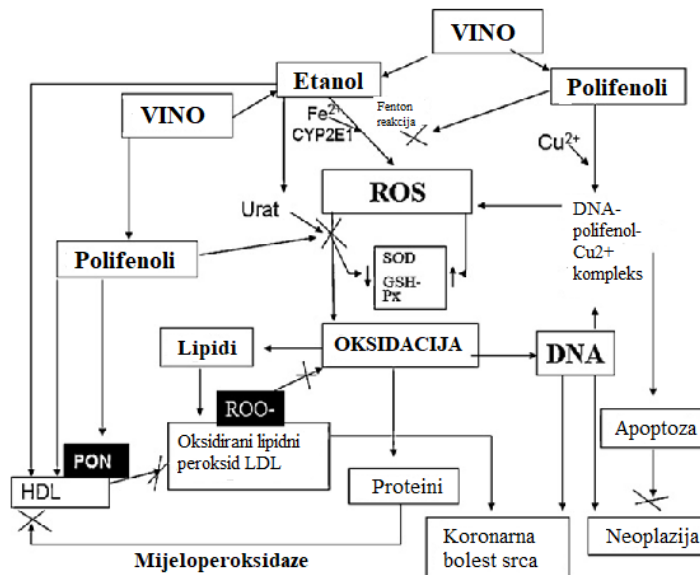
VINO

Etanol

Polifenoli

VINO

$Fe^{2+}$
CYP2E1

Fenton reakcija

$Cu^{2+}$

ROS

Urat

DNA-polifenol-Cu2+ kompleks

Polifenoli

SOD
GSH-Px

Lipidi

OKSIDACIJA

DNA

ROO-

PON

Oksidirani lipidni peroksid LDL

Apoptoza

HDL

Proteini

Koronarna bolest srca

Neoplazija

Mijeloperoksidaze